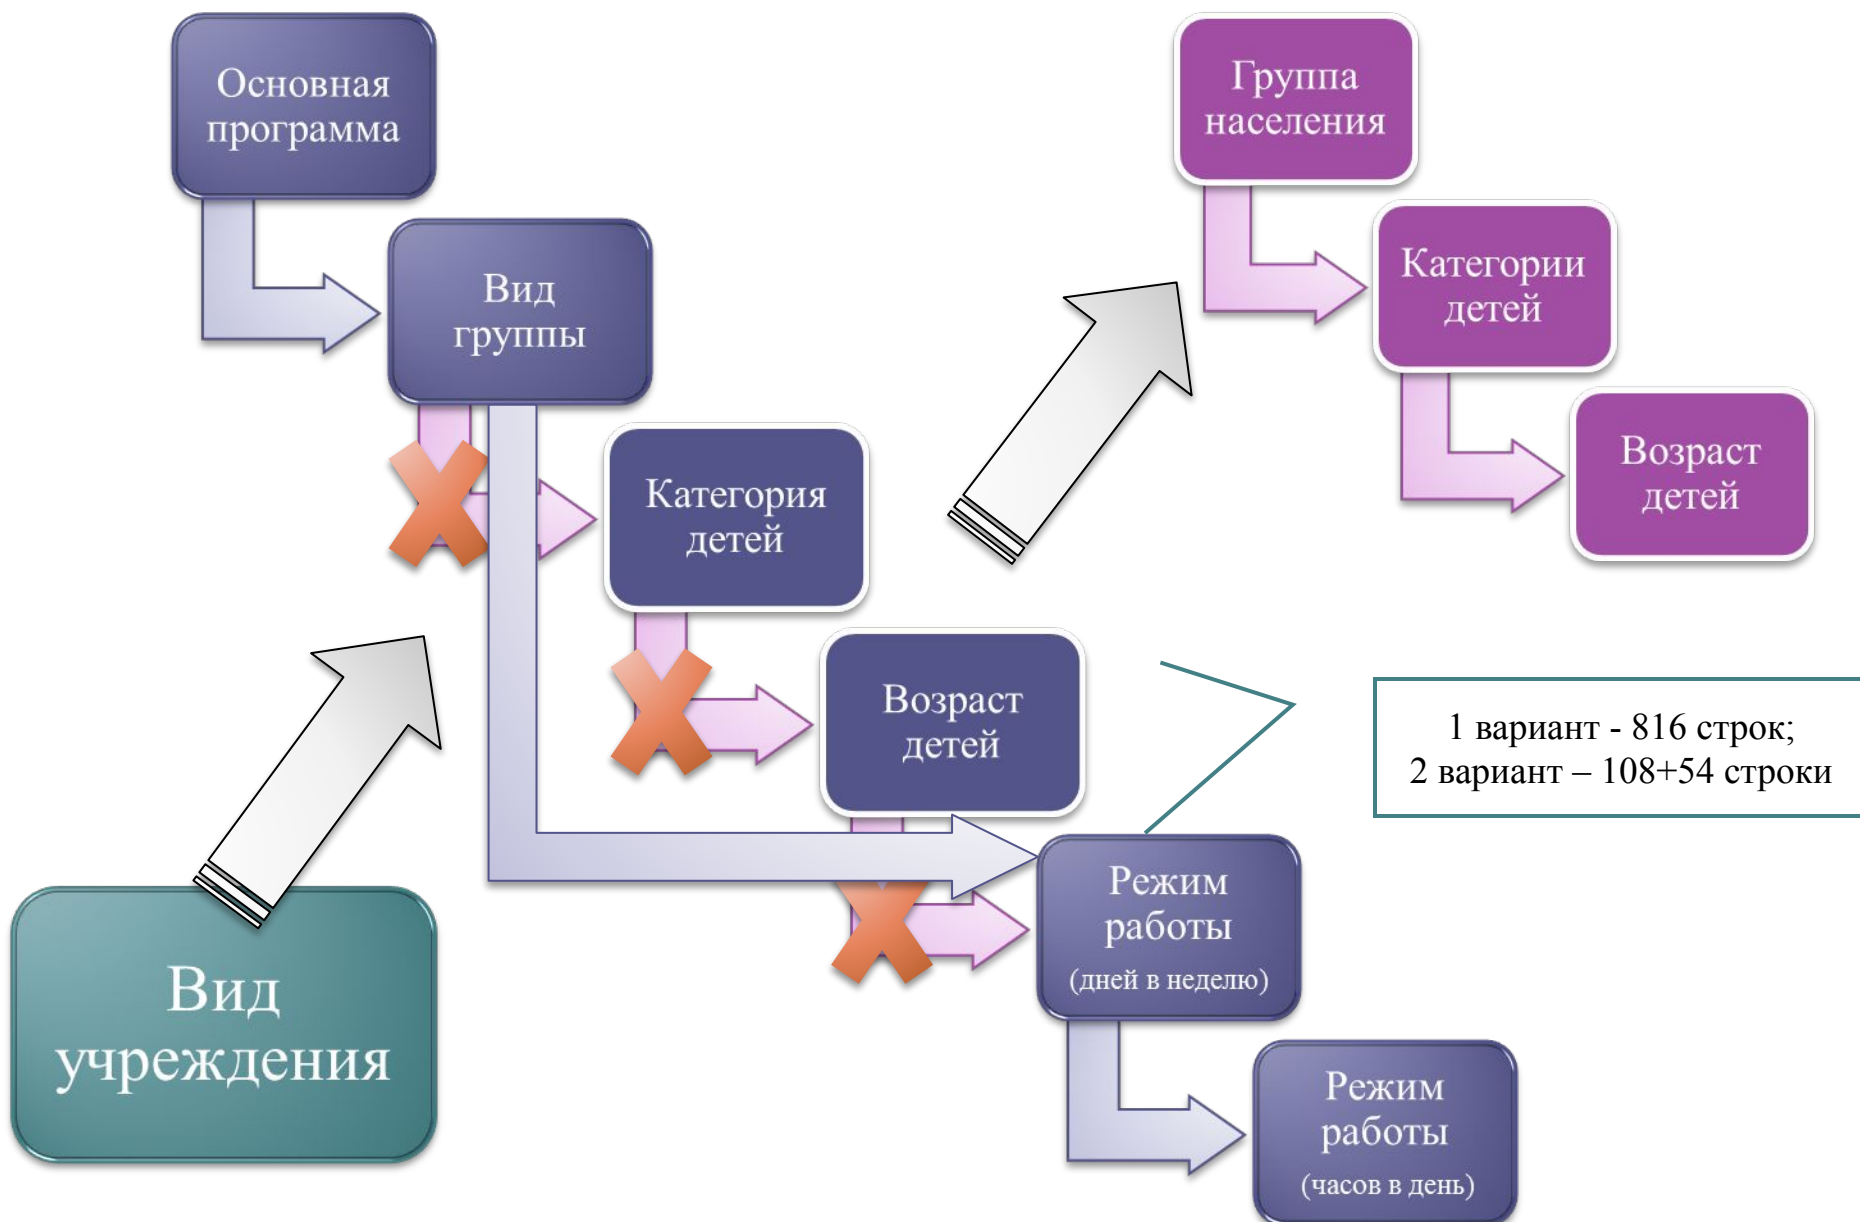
Основная программа

Вид группы

Категория детей

Возраст детей

Режим работы (дней в неделю)

Режим работы (часов в день)

Вид учреждения

Группа населения

Категории детей

Возраст детей

1 вариант - 816 строк;
2 вариант – 108+54 строки